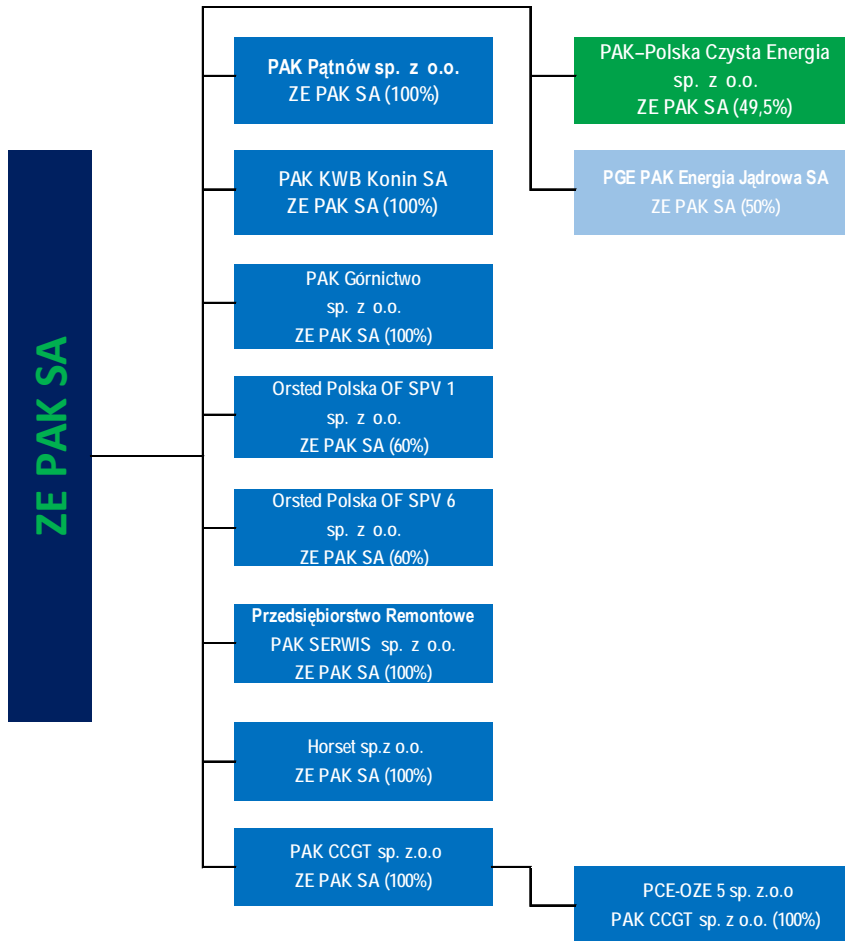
ZE PAK SA

PAK Pątnów sp. z o.o.
ZE PAK SA (100%)

PAK KWB Konin SA
ZE PAK SA (100%)

PAK Górnictwo sp. z o.o.
ZE PAK SA (100%)

Orsted Polska OF SPV 1 sp. z o.o.
ZE PAK SA (60%)

Orsted Polska OF SPV 6 sp. z o.o.
ZE PAK SA (60%)

Przedsiębiorstwo Remontowe PAK SERWIS sp. z o.o.
ZE PAK SA (100%)

Horset sp.z o.o.
ZE PAK SA (100%)

PAK CCGT sp. z.o.o
ZE PAK SA (100%)

PAK–Polska Czysta Energia sp. z o.o.
ZE PAK SA (49,5%)

PGE PAK Energia Jądrowa SA
ZE PAK SA (50%)

PCE-OZE 5 sp. z.o.o
PAK CCGT sp. z o.o. (100%)